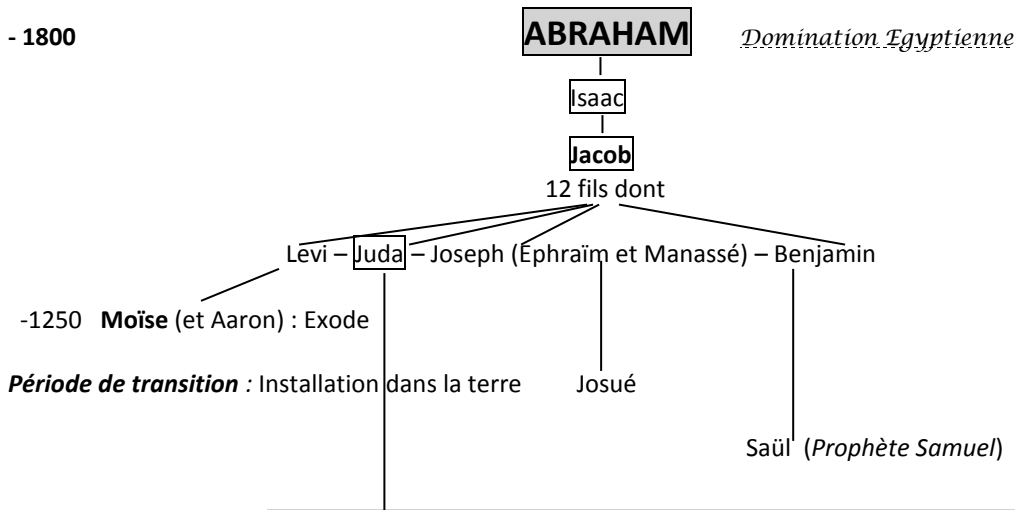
- 1800

ABRAHAM

Domination Egyptienne

Isaac

Jacob

12 fils dont

Levi – Juda – Joseph (Ephraïm et Manassé) – Benjamin

-1250 **Moïse** (et Aaron) : Exode

***Période de transition :*** Installation dans la terre

Josué

Saül (*Prophète Samuel*)